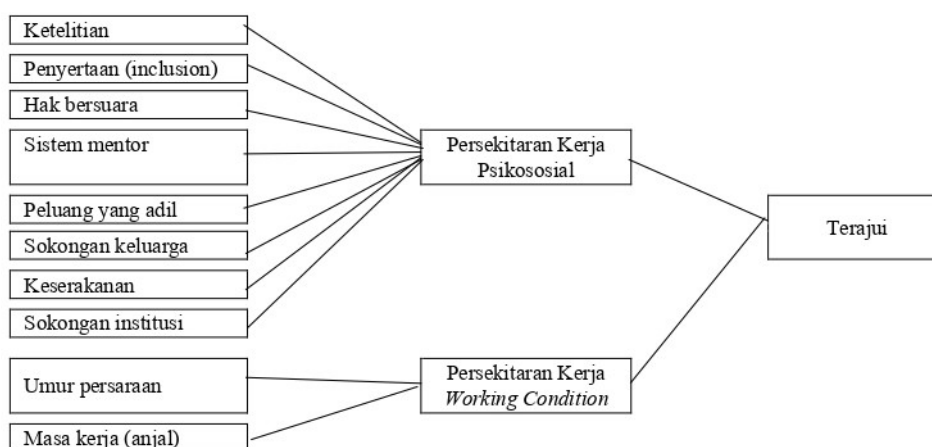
Ketelitian

Penyertaan (inclusion)

Hak bersuara

Sistem mentor

Peluang yang adil

Sokongan keluarga

Keserakanan

Sokongan institusi

Umur persaraan

Masa kerja (anjal)

Persekitaran Kerja Psikososial

Persekitaran Kerja *Working Condition*

Terajui